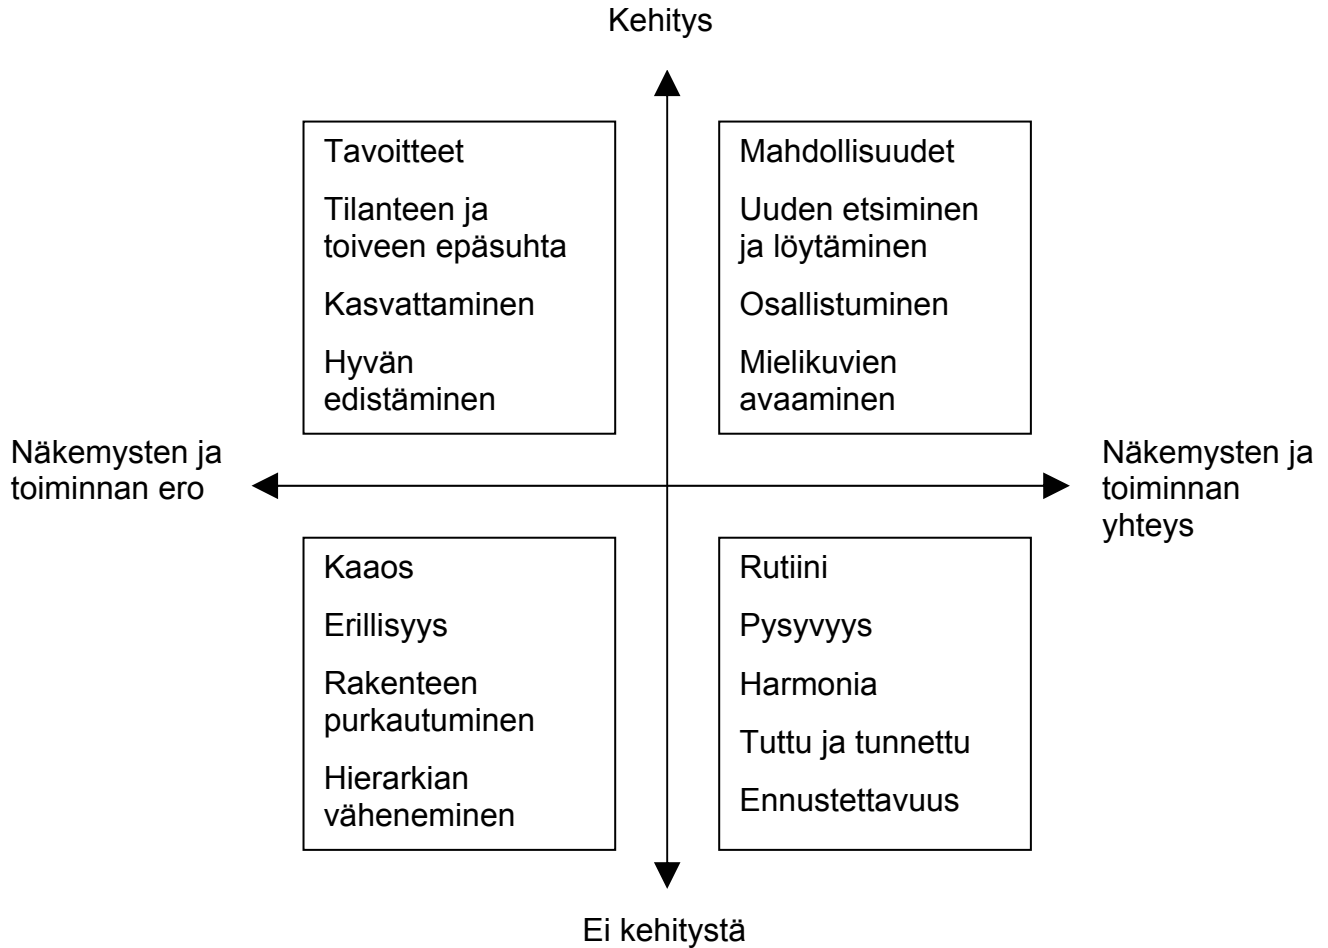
Kehitys

Tavoitteet

Tilanteen ja toiveen epäsuhta

Kasvattaminen

Hyvän edistäminen

Mahdollisuudet

Uuden etsiminen ja löytäminen

Osallistuminen

Mielikuvien avaaminen

Näkemysten ja toiminnan ero

Näkemysten ja toiminnan yhteys

Kaaos

Erillisyys

Rakenteen purkautuminen

Hierarkian väheneminen

Rutiini

Pysyvyys

Harmonia

Tuttu ja tunnettu

Ennustettavuus

Ei kehitystä